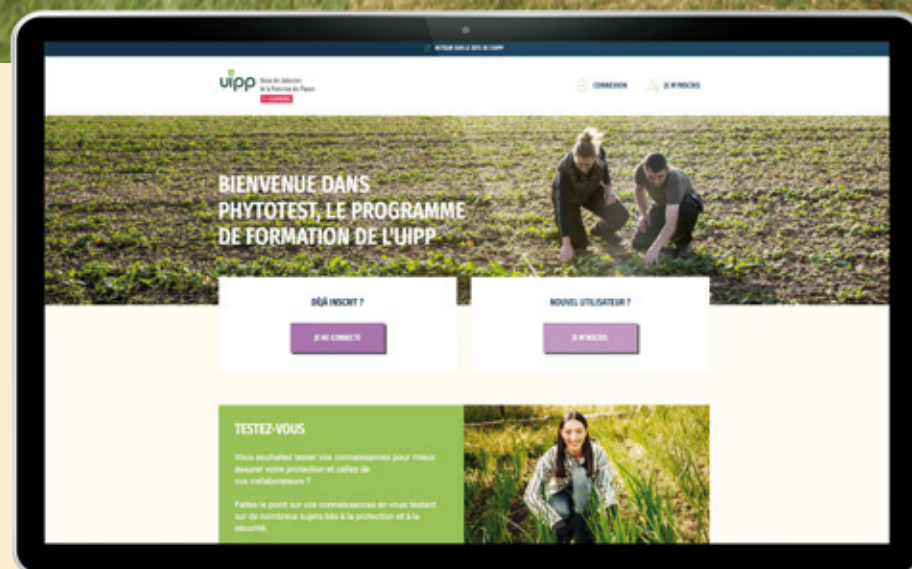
RETOUR SUR LE SITE DE L'UIPP

UIPP Union des Industries de la Protection des Plantes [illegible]

CONNEXION JE M'INSCRIS

BIENVENUE DANS PHYTOTEST, LE PROGRAMME DE FORMATION DE L'UIPP

DÉJÀ INSCRIT ?

JE ME CONNECTE

NOUVEL UTILISATEUR ?

JE M'INSCRIS

TESTEZ-VOUS

Vous souhaitez tester vos connaissances pour mieux assurer votre protection et celles de vos collaborateurs ?

Faites le point sur vos connaissances en vous testant sur de nombreux sujets liés à la protection et à la sécurité.